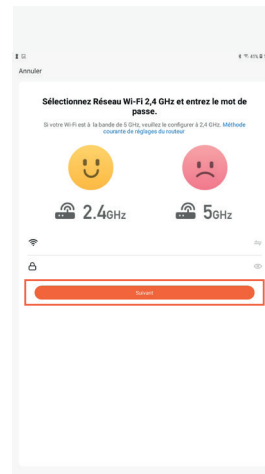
Annuler

Sélectionnez Réseau Wi-Fi 2,4 GHz et entrez le mot de passe.

Si votre Wi-Fi est à la bande de 5 GHz, veuillez le configurer à 2,4 GHz. Méthode courante de réglages du routeur

2.4GHz

5GHz

Suivant